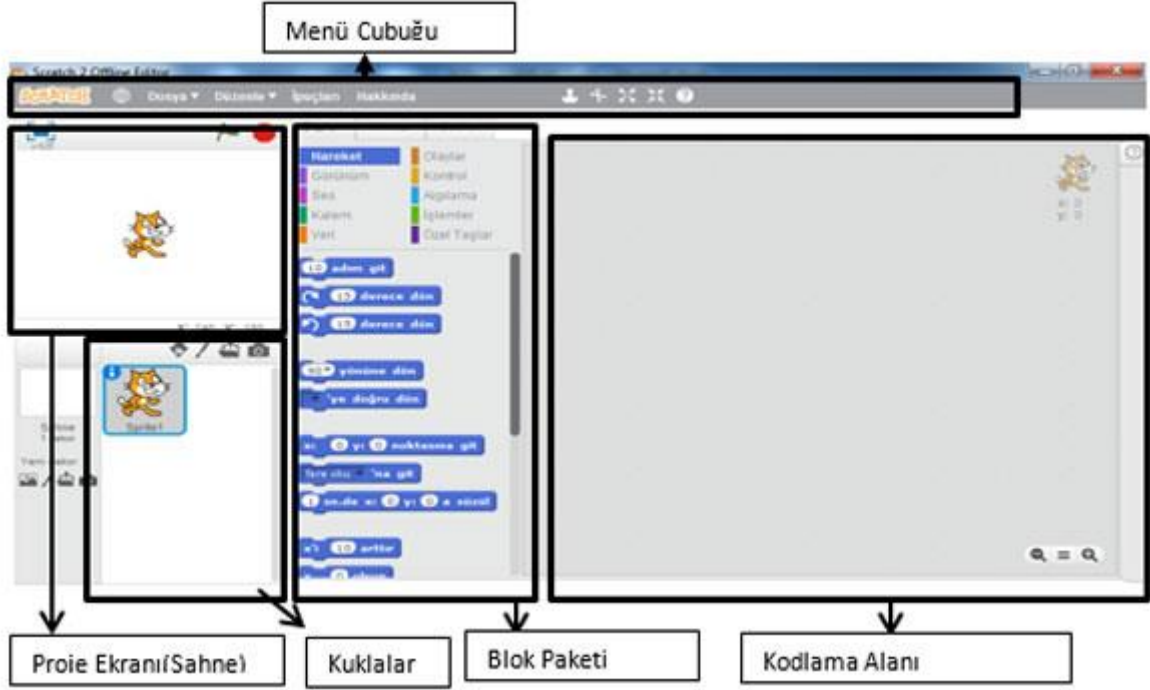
Menü Cubuğu

Scratch 2 Offline Editor

SCRATCH Dosya ▾ Düzenle ▾ İpuçları Hakkında

Hareket
Görünüm
Ses
Kalem
Veri
Olaylar
Kontrol
Algılama
İşlemler
Özel Taşlar

10 adım git
15 derece dön
15 derece dön
90▾ yönüne dön
▾'ye doğru dön
x: 0 y: 0 noktasına git
fare okunun▾ 'na git
1 sn.de x: 0 y: 0 a süzül
x'i 10 arttır

x: 0
y: 0

Sahne
Yeni dekor:

Sprite1

Proje Ekranı(Sahne)

Kuklalar

Blok Paketi

Kodlama Alanı